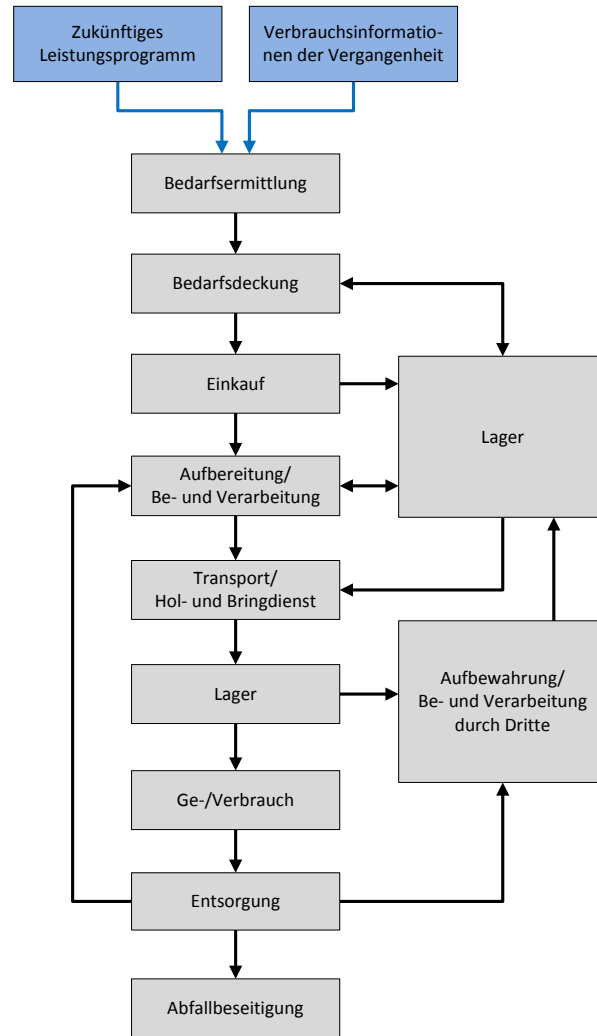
Zukünftiges Leistungsprogramm

Verbrauchsinformationen der Vergangenheit

Bedarfsermittlung

Bedarfsdeckung

Einkauf

Lager

Aufbereitung/
Be- und Verarbeitung

Transport/
Hol- und Bringdienst

Lager

Aufbewahrung/
Be- und Verarbeitung durch Dritte

Ge-/Verbrauch

Entsorgung

Abfallbeseitigung